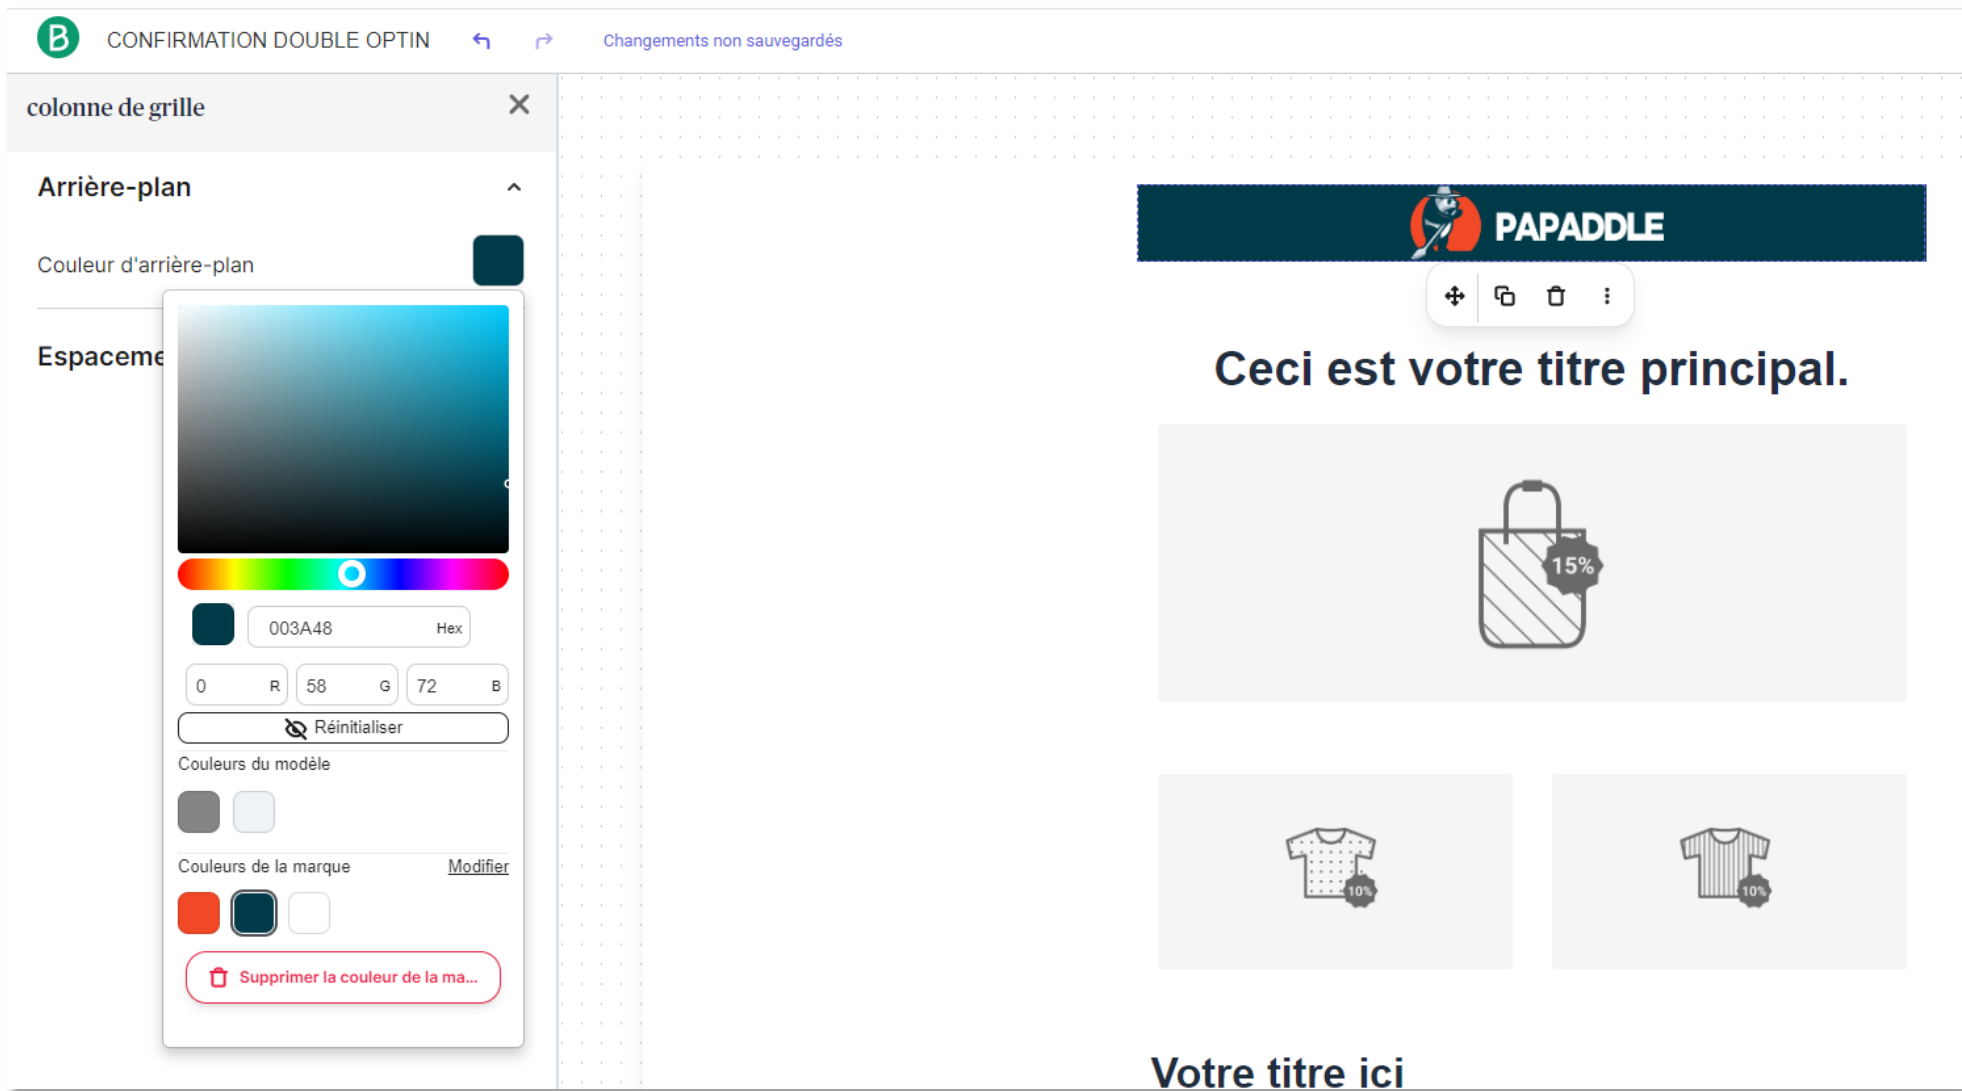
B CONFIRMATION DOUBLE OPTIN Changements non sauvegardés

colonne de grille

Arrière-plan

Couleur d'arrière-plan

Espaceme

003A48 Hex

0 R 58 G 72 B

Réinitialiser

Couleurs du modèle

Couleurs de la marque Modifier

Supprimer la couleur de la ma...

PAPADDLE

Ceci est votre titre principal.

15%

10%

10%

Votre titre ici